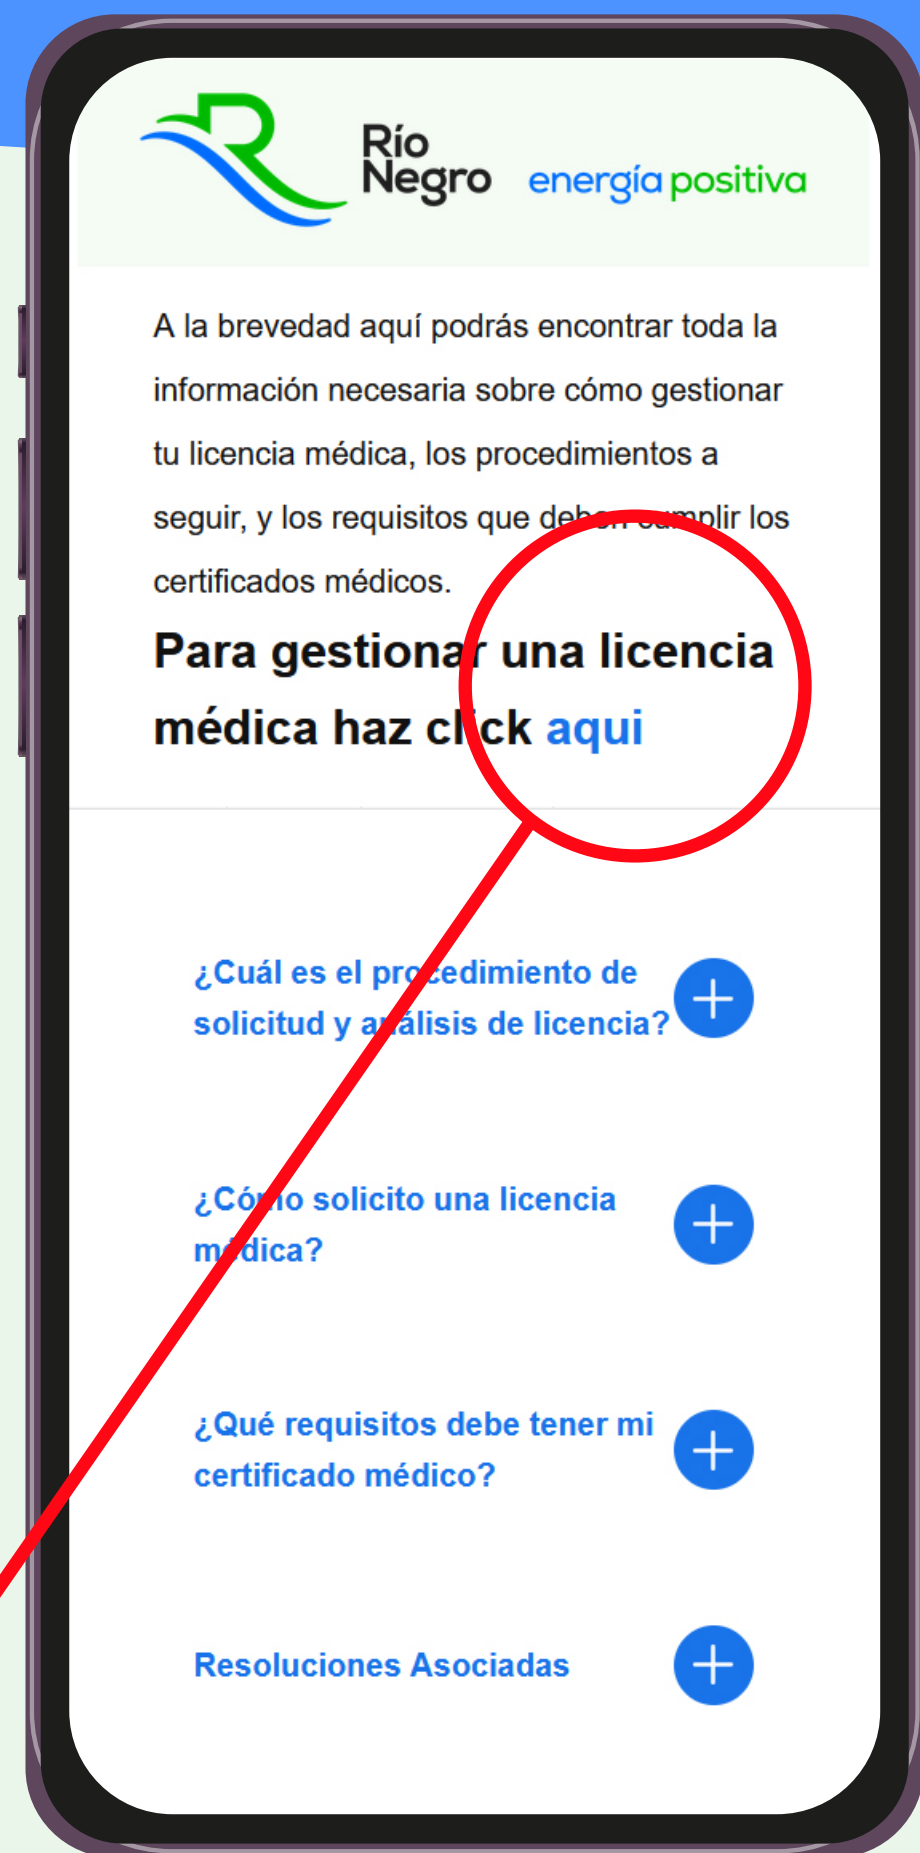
Río Negro energía positiva

A la brevedad aquí podrás encontrar toda la información necesaria sobre cómo gestionar tu licencia médica, los procedimientos a seguir, y los requisitos que deben cumplir los certificados médicos.

Para gestionar una licencia médica haz click aqui

¿Cuál es el procedimiento de solicitud y análisis de licencia?

¿Cómo solicito una licencia médica?

¿Qué requisitos debe tener mi certificado médico?

Resoluciones Asociadas